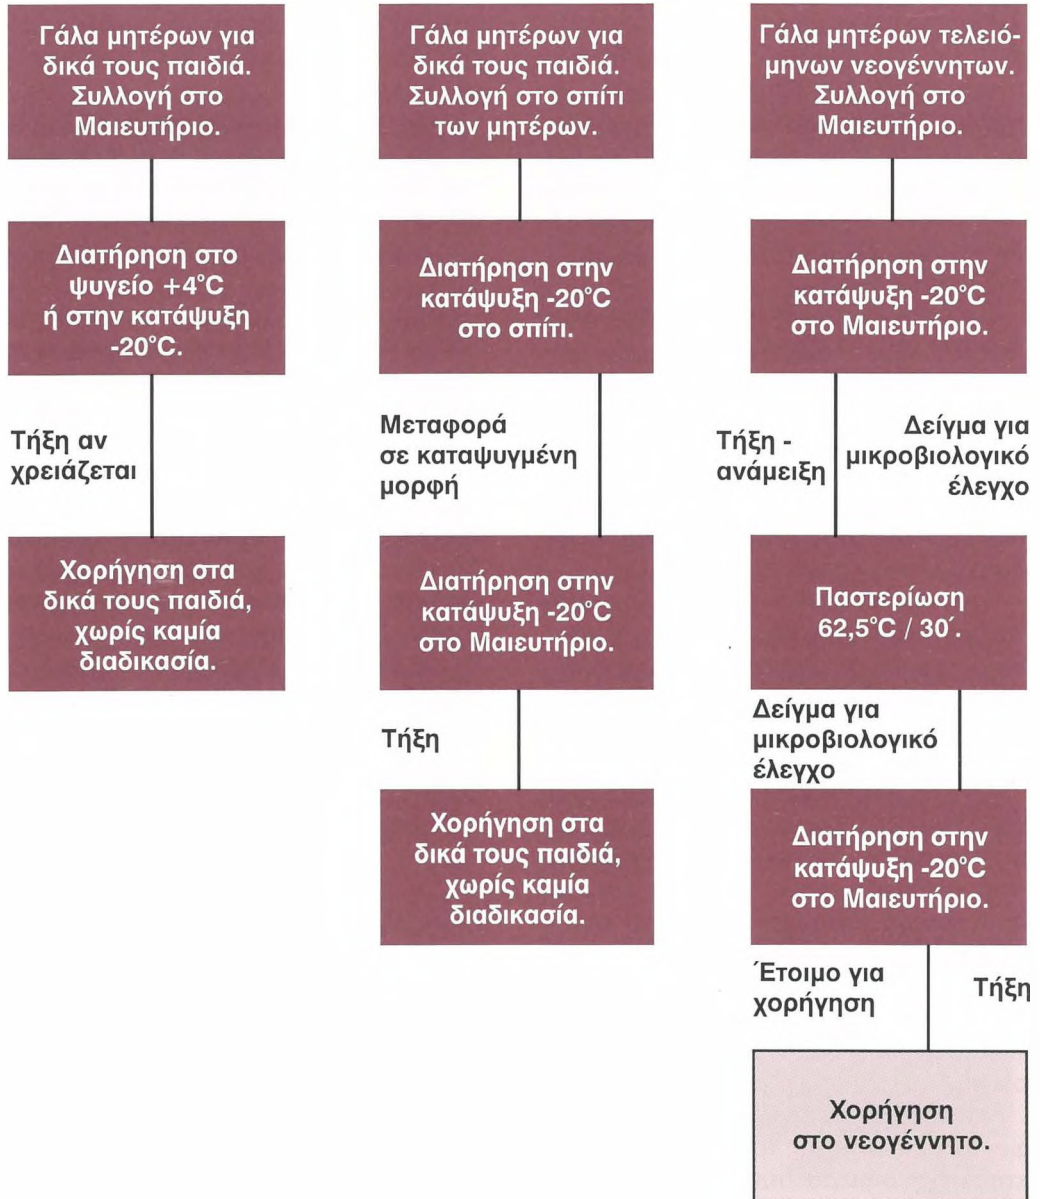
Γάλα μητέρων για δικά τους παιδιά. Συλλογή στο Μαιευτήριο.

Διατήρηση στο ψυγείο +4°C ή στην κατάψυξη -20°C.

Τήξη αν χρειάζεται

Χορήγηση στα δικά τους παιδιά, χωρίς καμία διαδικασία.

Γάλα μητέρων για δικά τους παιδιά. Συλλογή στο σπίτι των μητέρων.

Διατήρηση στην κατάψυξη -20°C στο σπίτι.

Μεταφορά σε καταψυγμένη μορφή

Διατήρηση στην κατάψυξη -20°C στο Μαιευτήριο.

Τήξη

Χορήγηση στα δικά τους παιδιά, χωρίς καμία διαδικασία.

Γάλα μητέρων τελειόμηνων νεογέννητων. Συλλογή στο Μαιευτήριο.

Διατήρηση στην κατάψυξη -20°C στο Μαιευτήριο.

Τήξη - ανάμειξη

Δείγμα για μικροβιολογικό έλεγχο

Παστερίωση 62,5°C / 30΄.

Δείγμα για μικροβιολογικό έλεγχο

Διατήρηση στην κατάψυξη -20°C στο Μαιευτήριο.

΄Ετοιμο για χορήγηση

Τήξη

Χορήγηση στο νεογέννητο.